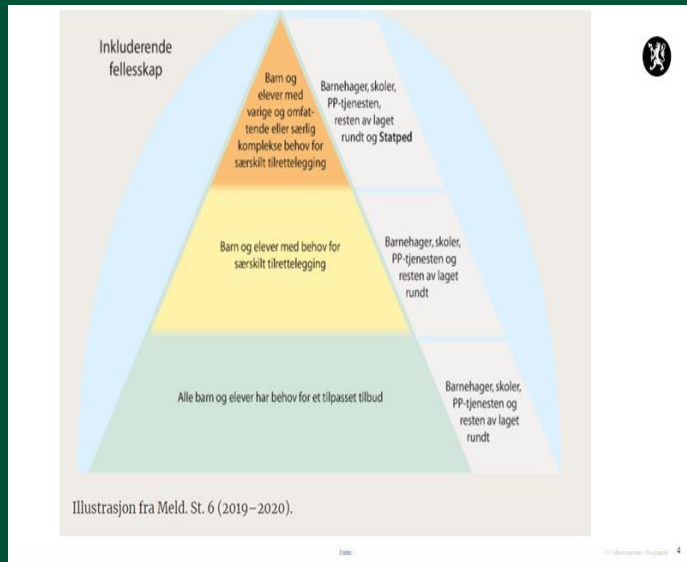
Inkluderende fellesskap

Barn og elever med varige og omfattende eller særlig komplekse behov for særskilt tilrettelegging

Barnehager, skoler, PP-tjenesten, resten av laget rundt og Statped

Barn og elever med behov for særskilt tilrettelegging

Barnehager, skoler, PP-tjenesten og resten av laget rundt

Alle barn og elever har behov for et tilpasset tilbud

Barnehager, skoler, PP-tjenesten og resten av laget rundt

Illustrasjon fra Meld. St. 6 (2019–2020).

Foto:

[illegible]

4